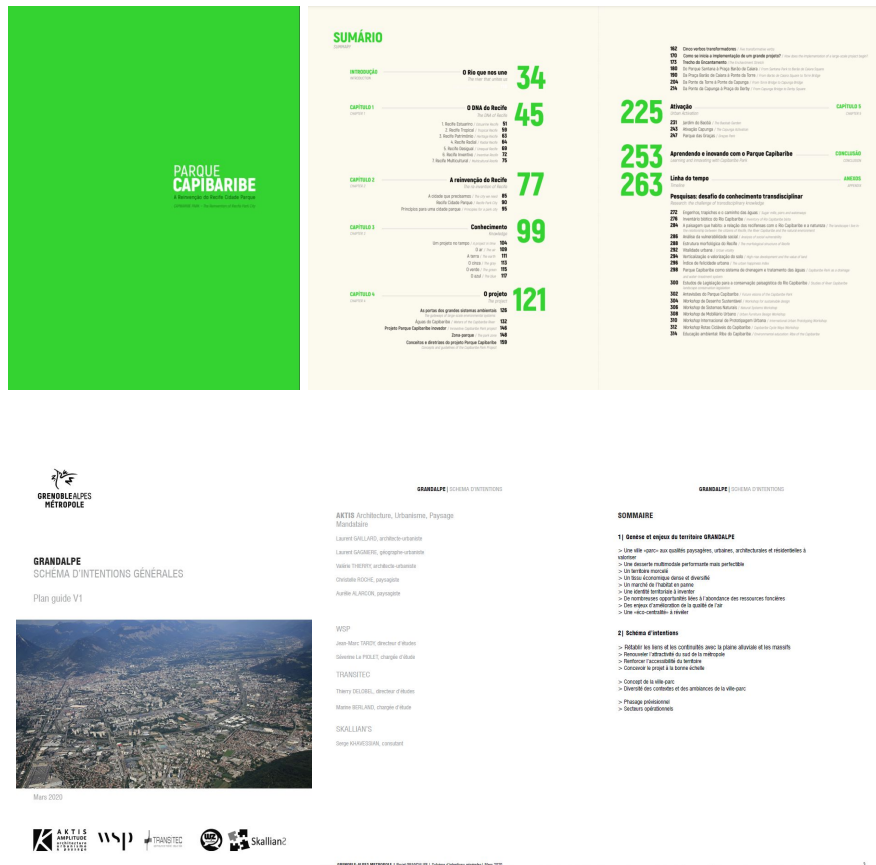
PARQUE
CAPIBARIBE
A Reinvenção do Recife Cidade Parque

SUMÁRIO
Summary

INTRODUÇÃO
O Rio que nos une 34

CAPÍTULO 1
O DNA do Recife 45
1. Recife Estuarino 51
2. Recife Tropical 59
3. Recife Patrimônio 63
4. Recife Radial 64
5. Recife Dialogado 69
6. Recife Inventivo 73
7. Recife Multicultural 75

CAPÍTULO 2
A reinvenção do Recife 77
A cidade que precisamos 85
Recife Cidade Parque 90
Princípios para uma cidade parque 95

CAPÍTULO 3
Conhecimento 99
Um projeto no tempo 104
O ar 106
A terra 111
O clima 113
O verde 115
O azul 117

CAPÍTULO 4
O projeto 121
As portas dos grandes sistemas ambientais 128
Águas do Capibaribe 132
Projeto Parque Capibaribe inovador 146
Zona-parque 148
Conceitos e diretrizes do projeto Parque Capibaribe 159

162 Cinco vetores transformadores
170 Como se inicia a implementação de um grande projeto?
173 Trecho do Encantamento
180 Do Parque Santana à Praça Benfica da Caxara
190 Da Praça Benfica da Caxara à Ponte da Torre
204 Da Ponte da Torre à Ponte da Capunga
214 Da Ponte da Capunga à Praça do Derby

225 Ativação
CAPÍTULO 5
231 Jardim do Baobá
243 Ativação Capunga
247 Parque das Graças

253 Aprendendo e inovando com o Parque Capibaribe
CONCLUSÃO

263 Linha do tempo
ANEXOS

Pesquisas: desafio do conhecimento transdisciplinar
272 Engenhos, moradias e o caminho das águas
276 Inventário botânico do Rio Capibaribe
284 A paisagem que habita: a relação dos recifenses com o Rio Capibaribe e a natureza
286 Análise da vulnerabilidade social
288 Estrutura morfológica do Recife
292 Mobilidade urbana
294 Verticalização e valorização do solo
296 Índice de felicidade urbana
298 Parque Capibaribe como sistema de drenagem e tratamento das águas
300 Estudos de capitação para a conservação paisagística do Rio Capibaribe
302 Seminários do Parque Capibaribe
304 Workshop de Desenho Sustentável
306 Workshop de Sistemas Naturais
308 Workshop de Mobiliário Urbano
310 Workshop Internacional de Prototipagem Urbana
312 Workshop Rotas Cicláveis do Capibaribe
314 Educação ambiental Rios do Capibaribe

GRENOBLEALPES MÉTROPOLE

GRANDALPE
SCHEMA D'INTENTIONS GÉNÉRALES

Plan guide V1

Mars 2020

GRANDALPE | SCHEMA D'INTENTIONS

AKTIS Architecture, Urbanisme, Paysage Mandataire
Laurent GAILLARD, architecte-urbaniste
Laurent BAGNIERE, géographe-urbaniste
Valérie THIERRY, architecte urbaniste
Christelle ROCHE, paysagiste
Aurélie ALARCON, paysagiste

WSP
Jean-Marc TARDY, directeur d'études
Séverine LE PIOLET, chargée d'études

TRANSITEC
Thierry DELOBEL, directeur d'études
Marine BERLAND, chargée d'étude

SKALLIAN'S
Serge KHAKESSIAN, consultant

GRANDALPE | SCHEMA D'INTENTIONS

SOMMAIRE

1| Genèse et enjeux du territoire GRANDALPE

> Une ville «parc» aux qualités paysagères, urbaines, architecturales et résidentielles à valoriser
> Une desserte multimodale performante mais perfectible
> Un territoire morcelé
> Un tissu économique dense et diversifié
> Un marché de l'habitat en panne
> Une identité territoriale à inventer
> De nombreuses opportunités liées à l'abondance des ressources foncières
> Des enjeux d'amélioration de la qualité de l'air
> Une «éco-centralité» à révéler

2| Schéma d'intentions

> Rétablir les liens et les continuités avec la plaine alluviale et les massifs
> Renouveler l'attractivité du sud de la métropole
> Renforcer l'accessibilité du territoire
> Concevoir le projet à la bonne échelle

> Concept de la ville-parc
> Diversité des contextes et des ambiances de la ville-parc

> Phasage prévisionnel
> Secteurs opérationnels

AKTIS AMPLITUDE
wsp
TRANSITEC
Skallian2